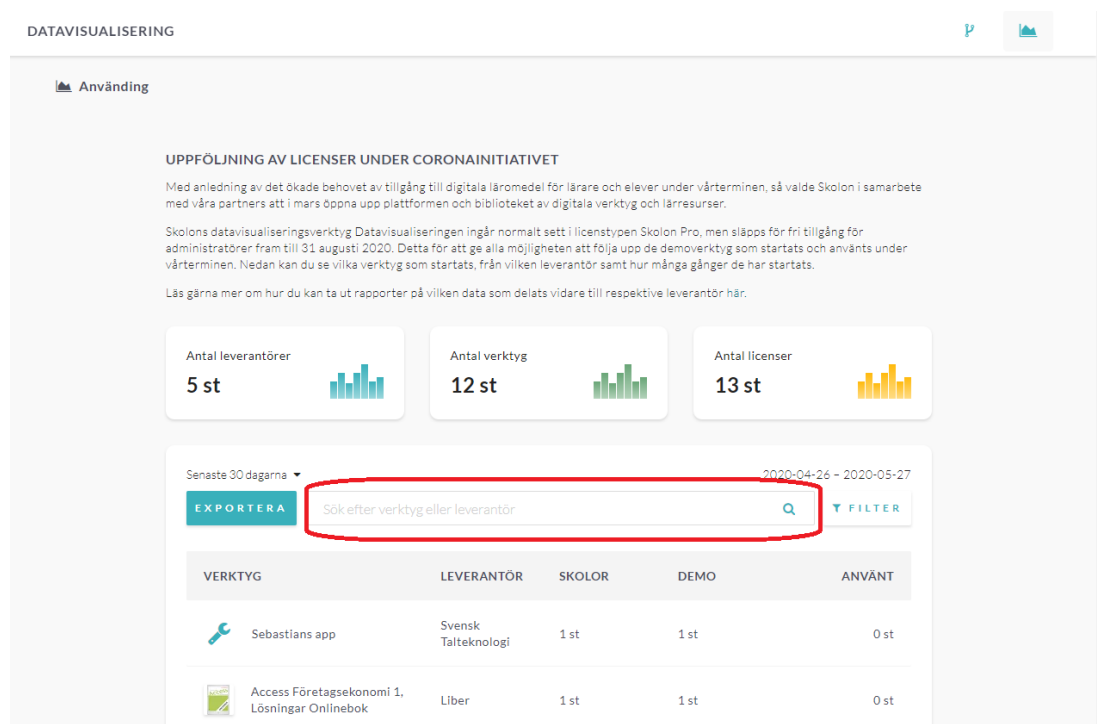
DATAVISUALISERING

Använding

UPPFÖLJNING AV LICENSER UNDER CORONAINITIATIVET

Med anledning av det ökade behovet av tillgång till digitala läromedel för lärare och elever under vårterminen, så valde Skolon i samarbete med våra partners att i mars öppna upp plattformen och biblioteket av digitala verktyg och lärresurser.

Skolons datavisualiseringsverktyg Datavisualiseringen ingår normalt sett i licenstypen Skolon Pro, men släpps för fri tillgång för administratörer fram till 31 augusti 2020. Detta för att ge alla möjligheten att följa upp de demoverktyg som startats och använts under vårterminen. Nedan kan du se vilka verktyg som startats, från vilken leverantör samt hur många gånger de har startats.

Läs gärna mer om hur du kan ta ut rapporter på vilken data som delats vidare till respektive leverantör här.

Antal leverantörer
5 st

Antal verktyg
12 st

Antal licenser
13 st

Senaste 30 dagarna

2020-04-26 – 2020-05-27

EXPORTERA

Sök efter verktyg eller leverantör

FILTER

| VERKTYG | LEVERANTÖR | SKOLOR | DEMO | ANVÄNT |
|---|---|---|---|---|
| Sebastians app | Svensk Talteknologi | 1 st | 1 st | 0 st |
| Access Företagsekonomi 1, Lösningar Onlinebok | Liber | 1 st | 1 st | 0 st |